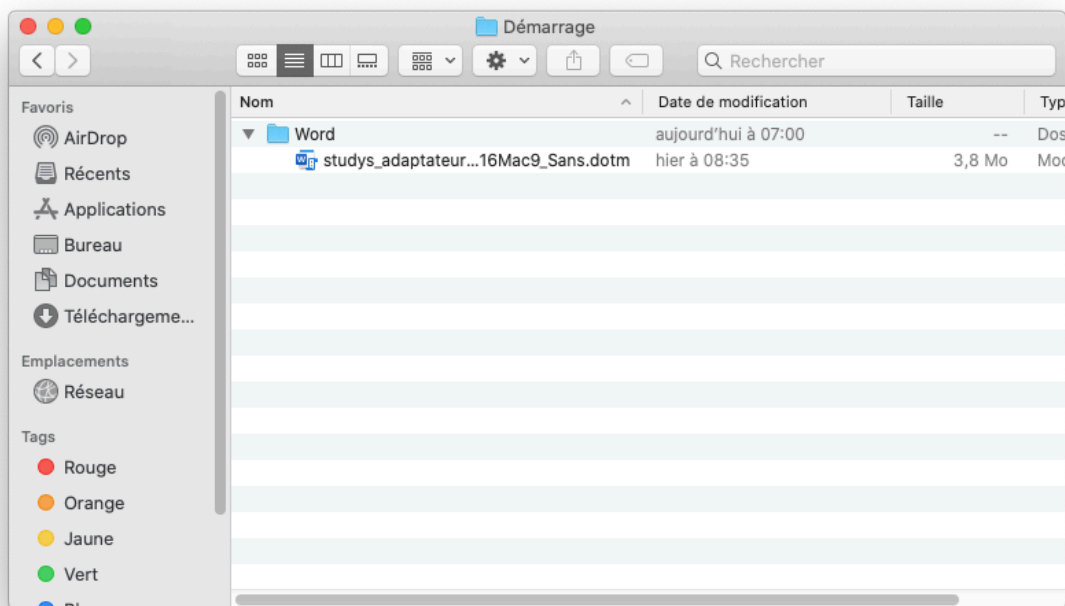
Démarrage

Rechercher

Favoris
AirDrop
Récents
Applications
Bureau
Documents
Téléchargeme...

Emplacements
Réseau

Tags
Rouge
Orange
Jaune
Vert

| Nom | Date de modification | Taille | Typ |
|---|---|---|---|
| Word | aujourd'hui à 07:00 | -- | Dos |
| studys_adaptateur...16Mac9_Sans.dotm | hier à 08:35 | 3,8 Mo | Mod |